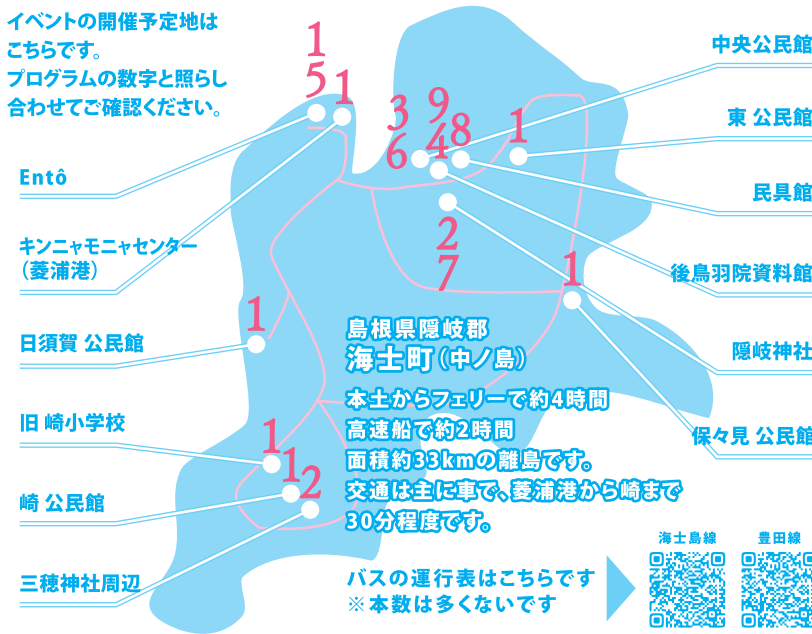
イベントの開催予定地は
こちらです。
プログラムの数字と照らし
合わせてご確認ください。

Entô

キンニャモニャセンター
（菱浦港）

日須賀 公民館

旧 崎小学校

崎 公民館

三穂神社周辺

中央公民館

東 公民館

民具館

後鳥羽院資料館

隠岐神社

保々見 公民館

1
5
1
3
6
9
4
8
1
2
7
1
1
1
1
2

島根県隠岐郡
海士町（中ノ島）

本土からフェリーで約4時間
高速船で約2時間
面積約33kmの離島です。
交通は主に車で、菱浦港から崎まで
30分程度です。

バスの運行表はこちらです
※本数は多くないです

海士島線
豊田線